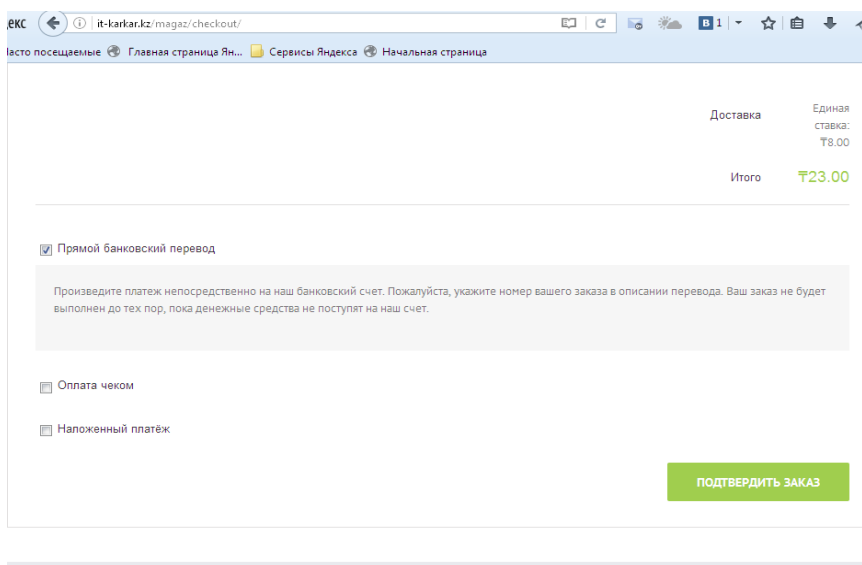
екс it-karkar.kz/magaz/checkout/

B 1

асто посещаемые Главная страница Ян... Сервисы Яндекса Начальная страница

Доставка Единая ставка: ₸8.00

Итого ₸23.00

Прямой банковский перевод

Произведите платеж непосредственно на наш банковский счет. Пожалуйста, укажите номер вашего заказа в описании перевода. Ваш заказ не будет выполнен до тех пор, пока денежные средства не поступят на наш счет.

Оплата чеком

Наложенный платёж

ПОДТВЕРДИТЬ ЗАКАЗ